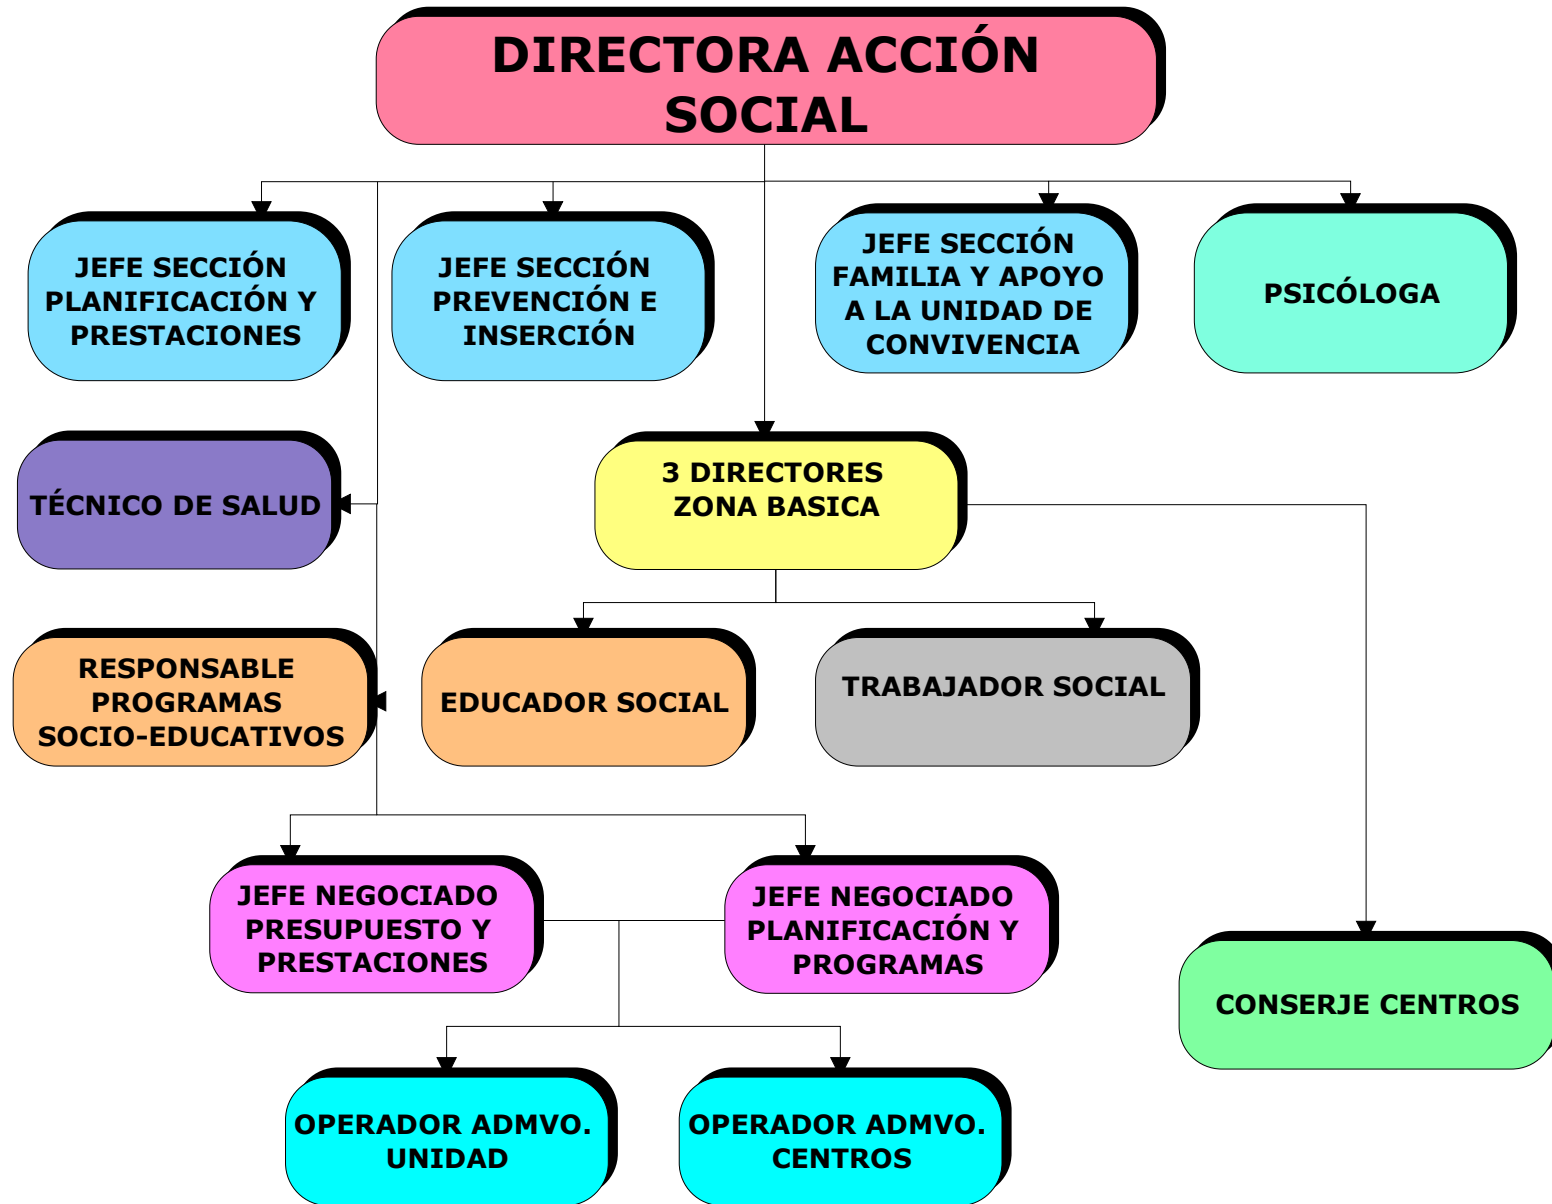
DIRECTORA ACCIÓN SOCIAL

JEFE SECCIÓN PLANIFICACIÓN Y PRESTACIONES

JEFE SECCIÓN PREVENCIÓN E INSERCIÓN

JEFE SECCIÓN FAMILIA Y APOYO A LA UNIDAD DE CONVIVENCIA

PSICÓLOGA

TÉCNICO DE SALUD

3 DIRECTORES ZONA BASICA

RESPONSABLE PROGRAMAS SOCIO-EDUCATIVOS

EDUCADOR SOCIAL

TRABAJADOR SOCIAL

JEFE NEGOCIADO PRESUPUESTO Y PRESTACIONES

JEFE NEGOCIADO PLANIFICACIÓN Y PROGRAMAS

CONSERJE CENTROS

OPERADOR ADMVO. UNIDAD

OPERADOR ADMVO. CENTROS